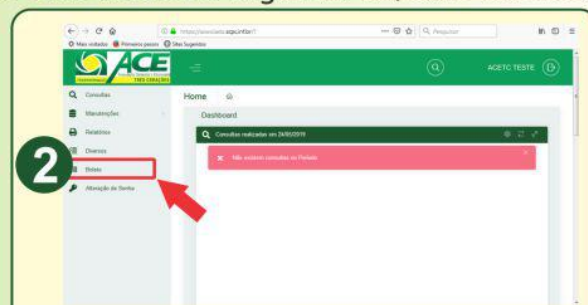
https://acecheck.acgu.info/?

Mais visitados Primeiros passos Sites Sugeridos

Pesquisar

ACE

TRES CORAÇÕES

ACETC TESTE

Consultas

Manutenções

Relatórios

Diversos

Boleto

Alteração de Senha

2

Home

Dashboard

Consultas realizadas em 24/05/2019

Não existem consultas no Período